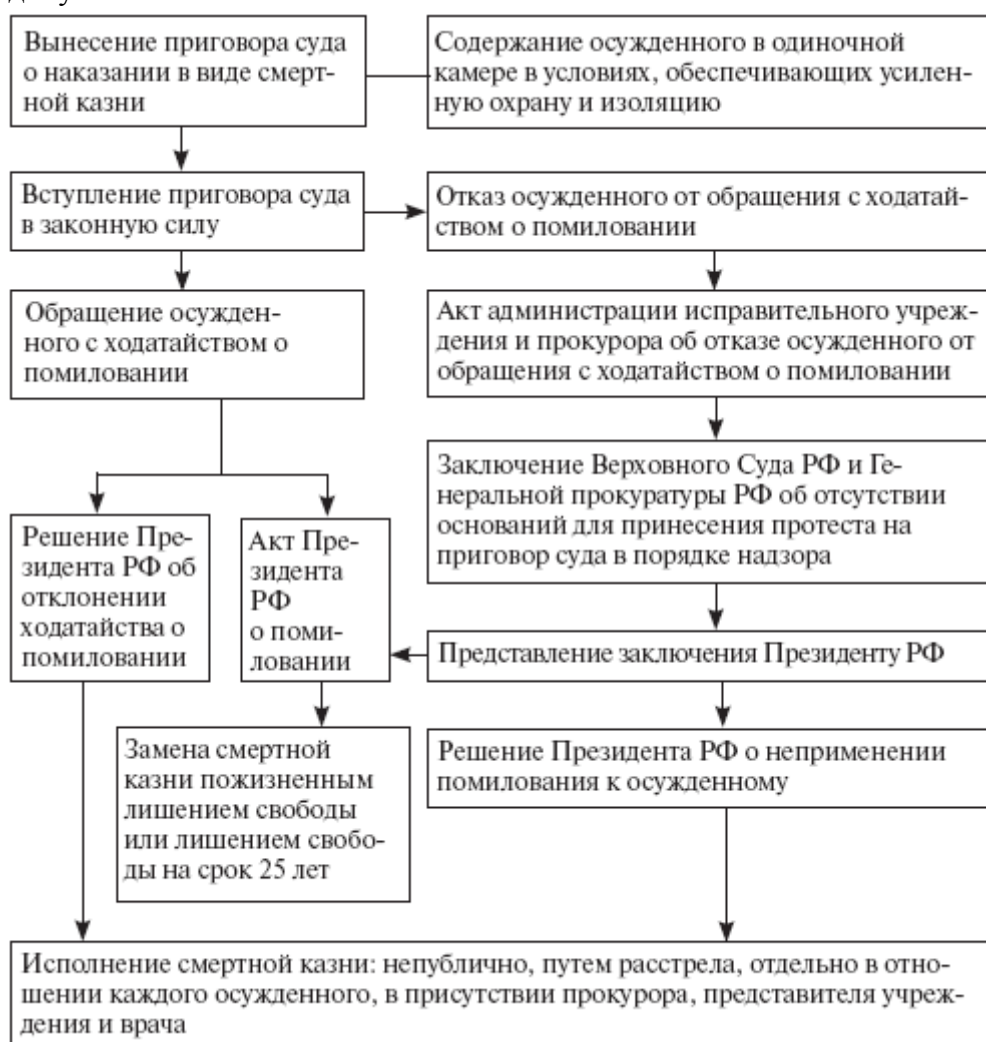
Вынесение приговора суда о наказании в виде смертной казни

Содержание осужденного в одиночной камере в условиях, обеспечивающих усиленную охрану и изоляцию

Вступление приговора суда в законную силу

Отказ осужденного от обращения с ходатайством о помиловании

Обращение осужденного с ходатайством о помиловании

Акт администрации исправительного учреждения и прокурора об отказе осужденного от обращения с ходатайством о помиловании

Заключение Верховного Суда РФ и Генеральной прокуратуры РФ об отсутствии оснований для принесения протеста на приговор суда в порядке надзора

Решение Президента РФ об отклонении ходатайства о помиловании

Акт Президента РФ о помиловании

Представление заключения Президенту РФ

Замена смертной казни пожизненным лишением свободы или лишением свободы на срок 25 лет

Решение Президента РФ о неприменении помилования к осужденному

Исполнение смертной казни: непублично, путем расстрела, отдельно в отношении каждого осужденного, в присутствии прокурора, представителя учреждения и врача